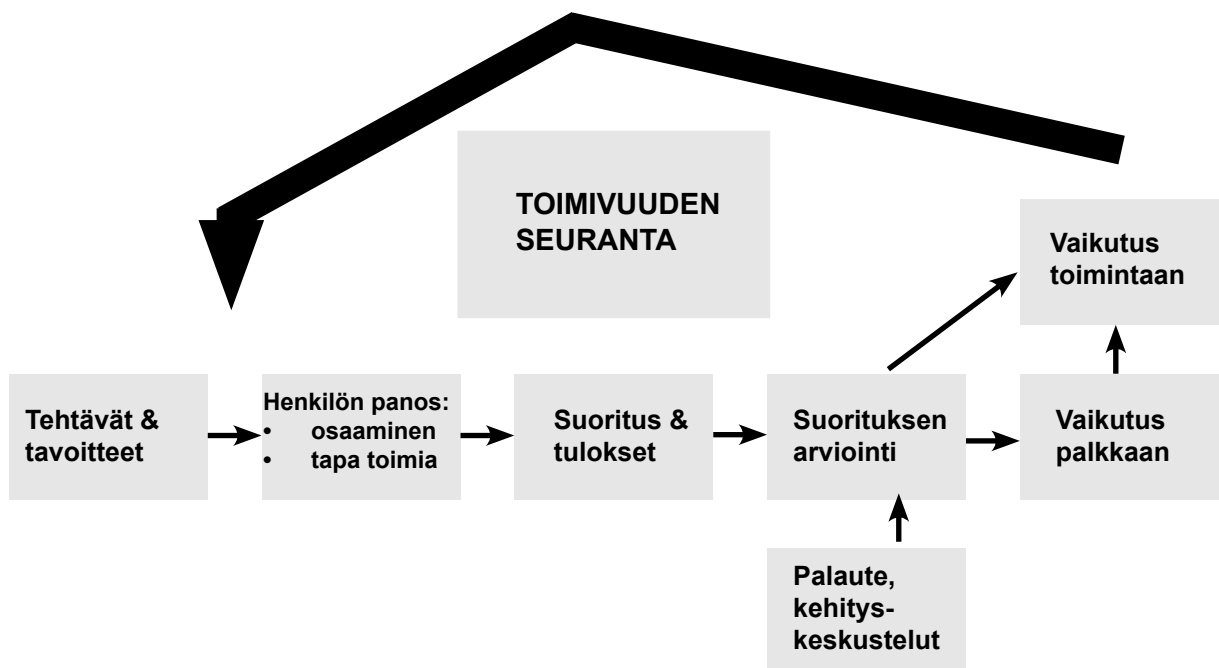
TOIMIVUUDEN SEURANTA

Vaikutus toimintaan

Tehtävät & tavoitteet

Henkilön panos:
- osaaminen
- tapa toimia

Suoritus & tulokset

Suorituksen arviointi

Vaikutus palkkaan

Palaute, kehitys-keskustelut